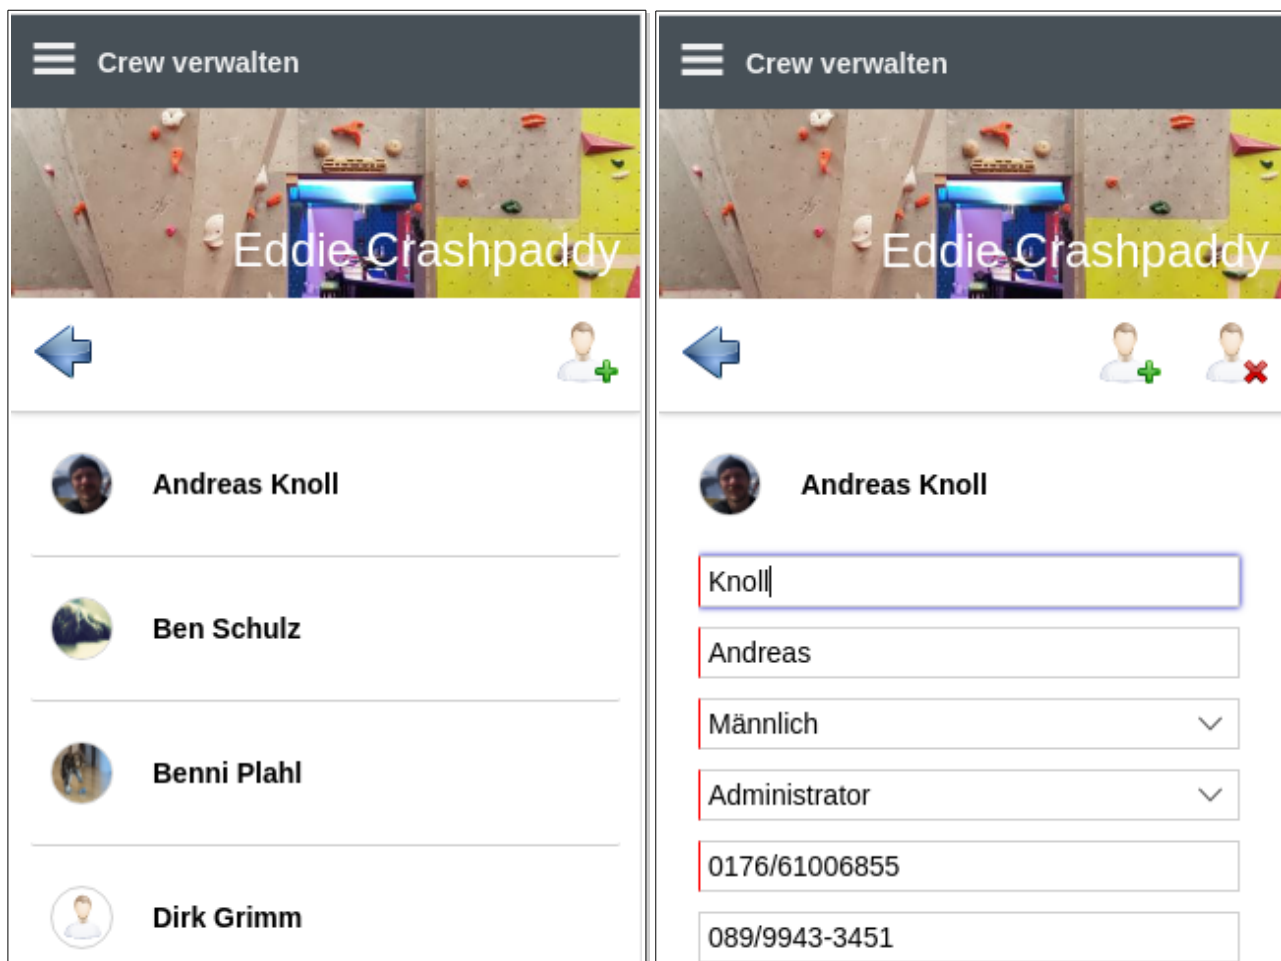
Crew verwalten

Eddie Crashpaddy

Andreas Knoll

Ben Schulz

Benni Plahl

Dirk Grimm

Crew verwalten

Eddie Crashpaddy

Andreas Knoll

Knoll

Andreas

Männlich

Administrator

0176/61006855

089/9943-3451